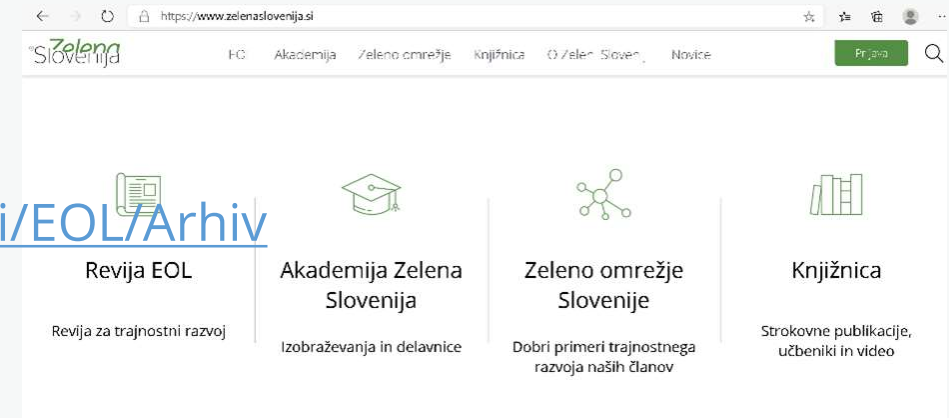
https://www.zelenaslovenija.si

Zelena Slovenija

EOL Akademija Zeleno omrežje Knjižnica O Zeleni Sloveniji Novice

Prijava

i/EOL/Arhiv

Revija EOL

Revija za trajnostni razvoj

Akademija Zelena Slovenija

Izobraževanja in delavnice

Zeleno omrežje Slovenije

Dobri primeri trajnostnega razvoja naših članov

Knjižnica

Strokovne publikacije, učbeniki in video